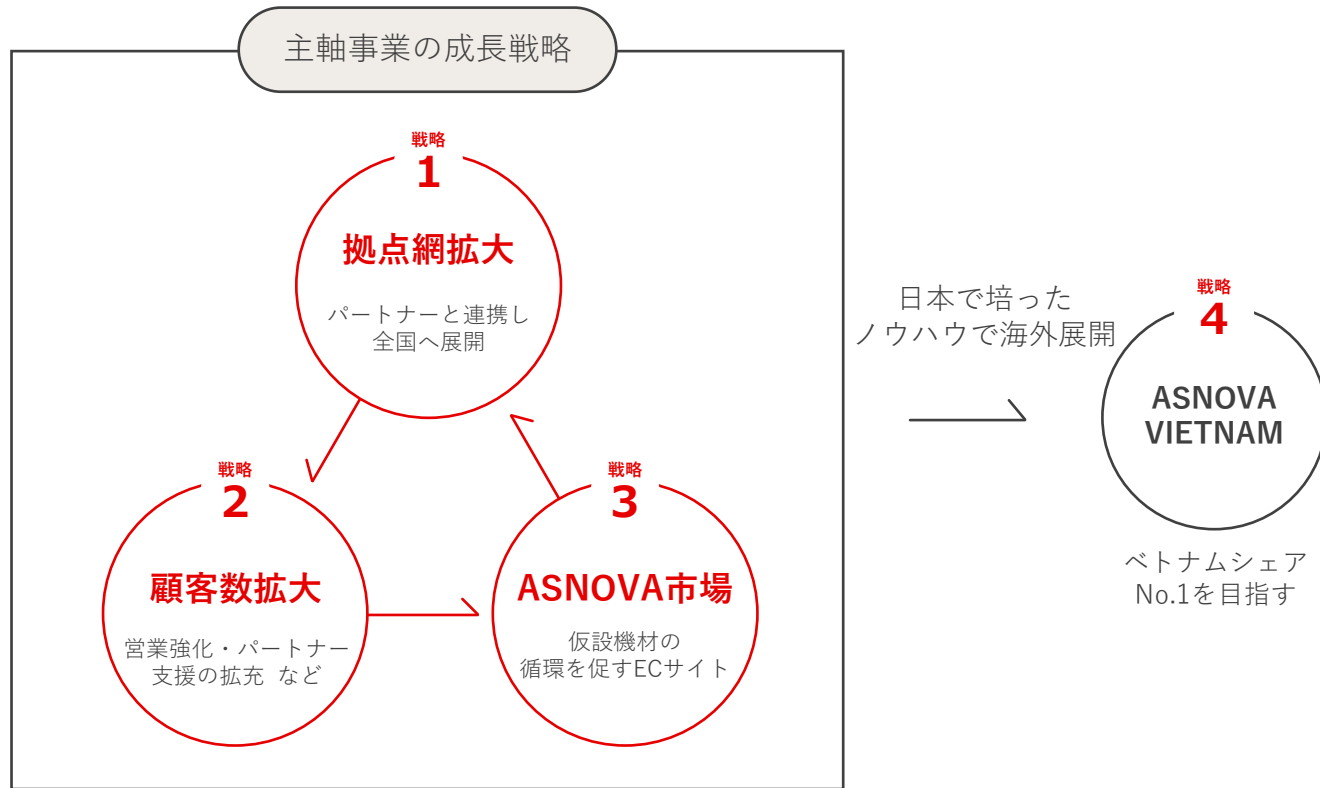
主軸事業の成長戦略

戦略
1
拠点網拡大
パートナーと連携し
全国へ展開

戦略
2
顧客数拡大
営業強化・パートナー
支援の拡充 など

戦略
3
ASNOVA市場
仮設機材の
循環を促すECサイト

日本で培った
ノウハウで海外展開

戦略
4
ASNOVA
VIETNAM

ベトナムシェア
No.1を目指す